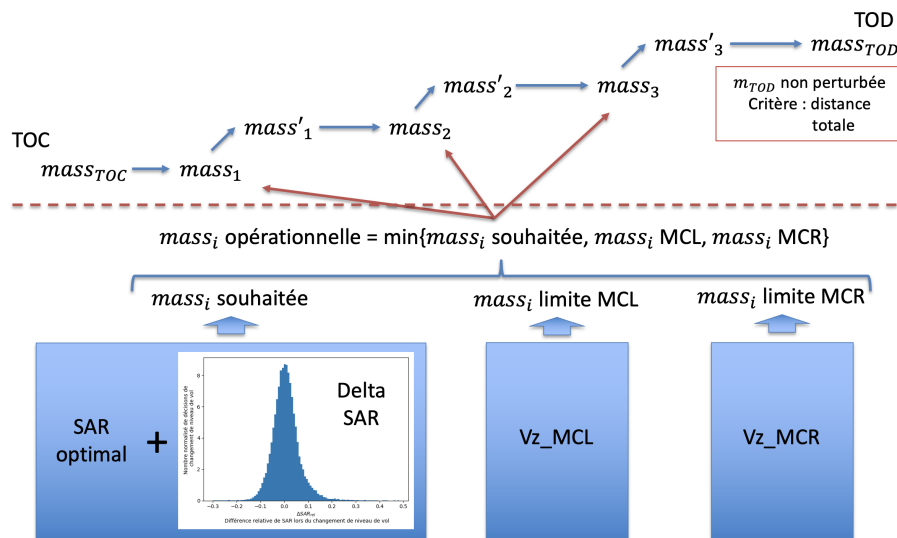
TOD

$mass'_3$ $mass_{TOD}$

$m_{TOD}$ non perturbée
Critère : distance totale

$mass'_2$ $mass_3$

$mass'_1$ $mass_2$

TOC

$mass_{TOC}$ $mass_1$

$mass_i$ opérationnelle = min{$mass_i$ souhaitée, $mass_i$ MCL, $mass_i$ MCR}

$mass_i$ souhaitée

$mass_i$ limite MCL

$mass_i$ limite MCR

SAR optimal

+

Delta SAR

Nombre normalisé de décisions de changement de niveau de vol

8
6
4
2
0

-0.3 -0.2 -0.1 0.0 0.1 0.2 0.3 0.4 0.5

$\Delta SAR_{rel}$
Différence relative de SAR lors du changement de niveau de vol

Vz_MCL

Vz_MCR